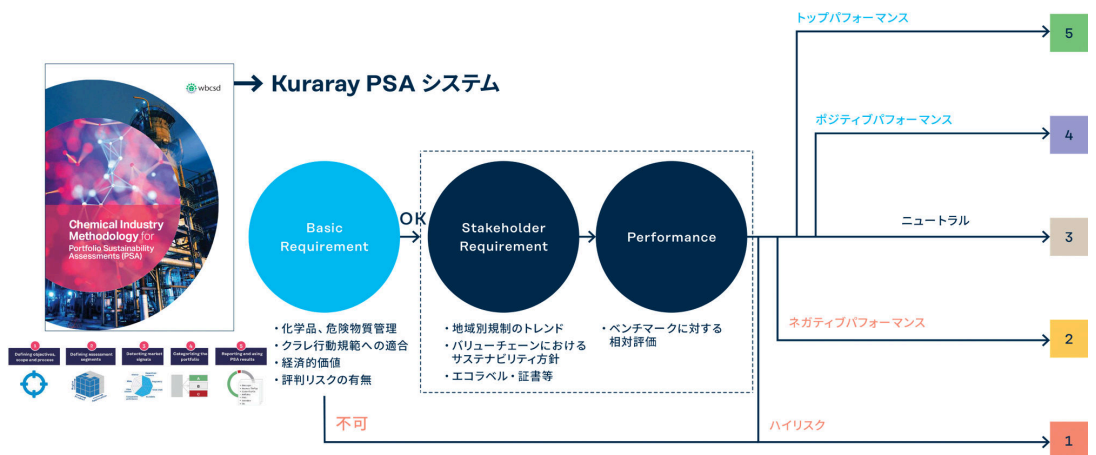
wbcsd

Chemical Industry Methodology for Portfolio Sustainability Assessments (PSA)

1 Defining objectives, scope and process
2 Defining assessment segments
3 Detecting market signals
4 Categorizing the portfolio
5 Reporting and using PSA results

Kuraray PSA システム

Basic Requirement

OK

Stakeholder Requirement

Performance

・化学品、危険物質管理
・クラレ行動規範への適合
・経済的価値
・評判リスクの有無

・地域別規制のトレンド
・バリューチェーンにおけるサステナビリティ方針
・エコラベル・証書等

・ベンチマークに対する相対評価

不可

トップパフォーマンス
5
ポジティブパフォーマンス
4
ニュートラル
3
ネガティブパフォーマンス
2
ハイリスク
1